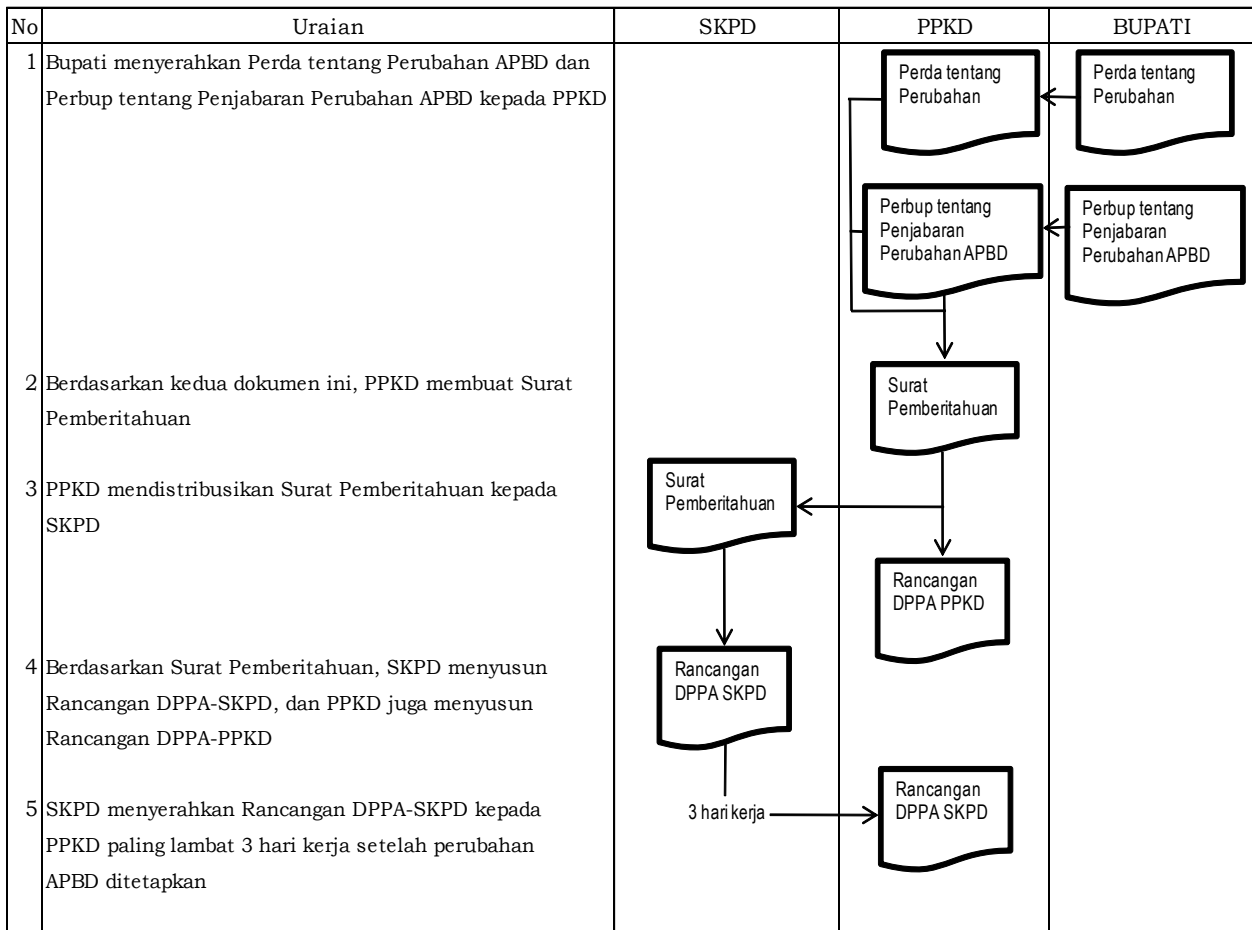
| No | Uraian | SKPD | PPKD | BUPATI |
|---|---|---|---|---|
| 1 | Bupati menyerahkan Perda tentang Perubahan APBD dan Perbup tentang Penjabaran Perubahan APBD kepada PPKD | | Perda tentang Perubahan<br>Perbup tentang Penjabaran Perubahan APBD | Perda tentang Perubahan<br>Perbup tentang Penjabaran Perubahan APBD |
| 2 | Berdasarkan kedua dokumen ini, PPKD membuat Surat Pemberitahuan | | Surat Pemberitahuan | |
| 3 | PPKD mendistribusikan Surat Pemberitahuan kepada SKPD | Surat Pemberitahuan | Rancangan DPPA PPKD | |
| 4 | Berdasarkan Surat Pemberitahuan, SKPD menyusun Rancangan DPPA-SKPD, dan PPKD juga menyusun Rancangan DPPA-PPKD | Rancangan DPPA SKPD | | |
| 5 | SKPD menyerahkan Rancangan DPPA-SKPD kepada PPKD paling lambat 3 hari kerja setelah perubahan APBD ditetapkan | 3 hari kerja | Rancangan DPPA SKPD | |